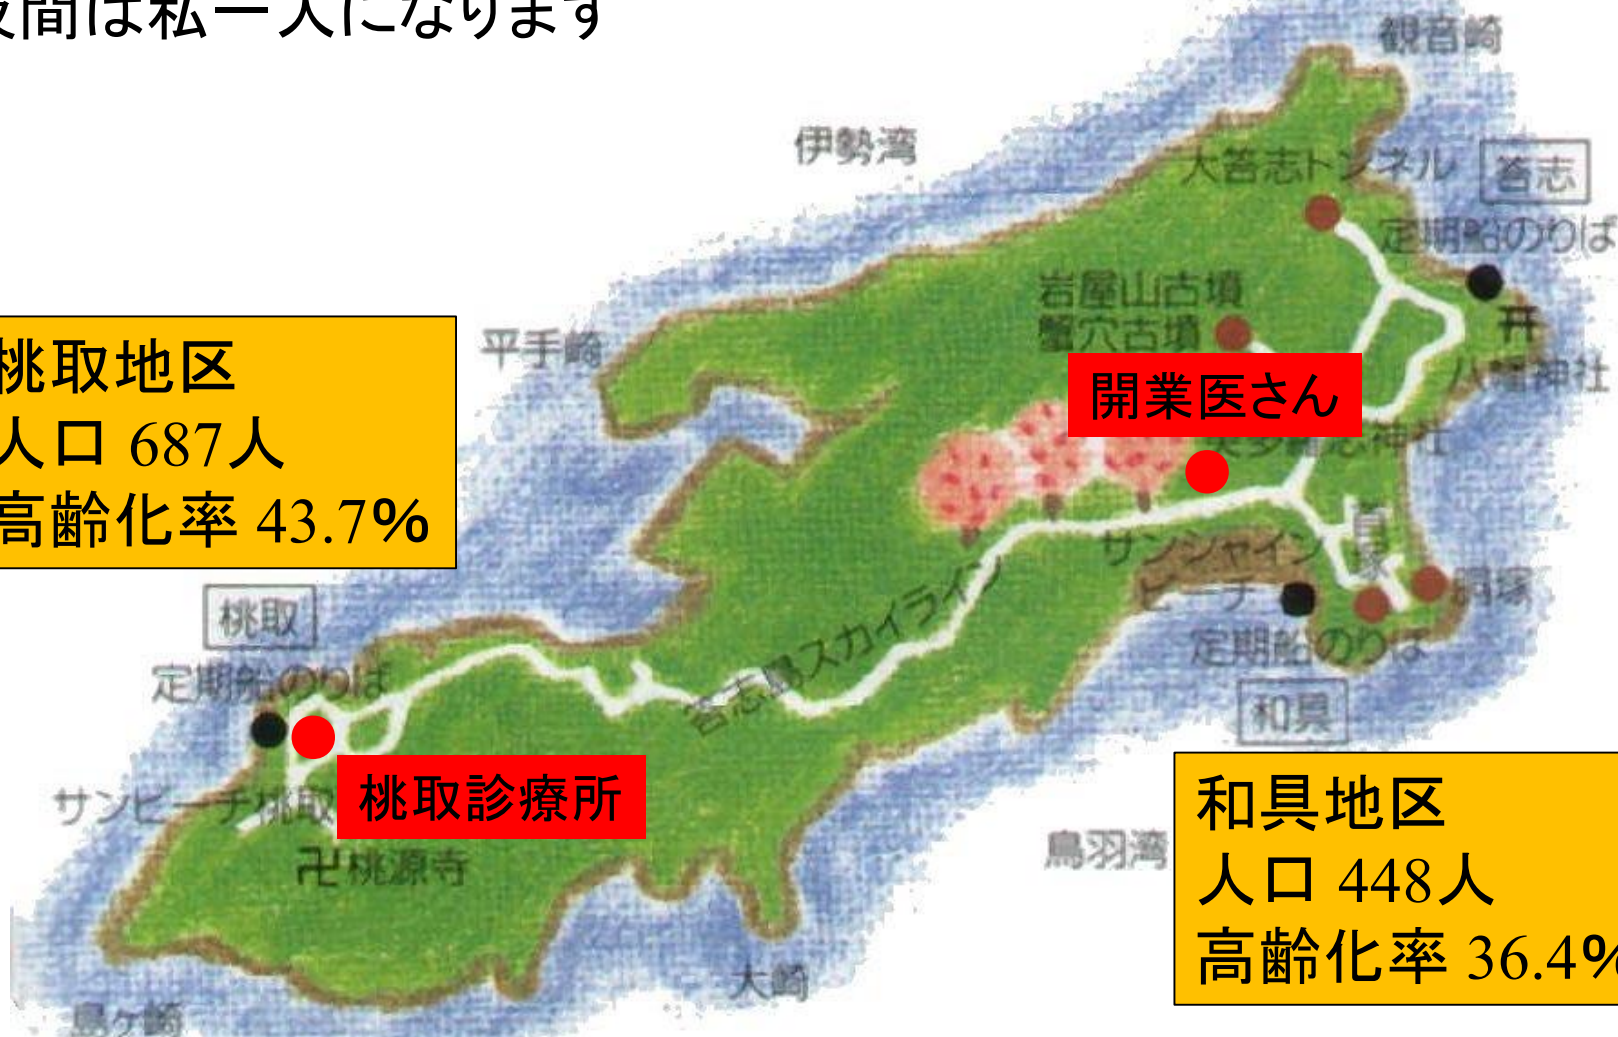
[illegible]間は私一人になります

観音崎

伊勢湾

大答志トンネル

答志

定期船のりば

岩屋山古墳

蟹穴古墳

平手崎

桃取地区
人口 687人
高齢化率 43.7%

開業医さん

八幡神社

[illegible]神社

サンシャインビーチ

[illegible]

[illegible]塚

定期船のりば

和具

答志島スカイライン

桃取

定期船のりば

サンビーチ桃取

桃取診療所

卍 桃源寺

鳥羽湾

和具地区
人口 448人
高齢化率 36.4%

大崎

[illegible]ヶ崎